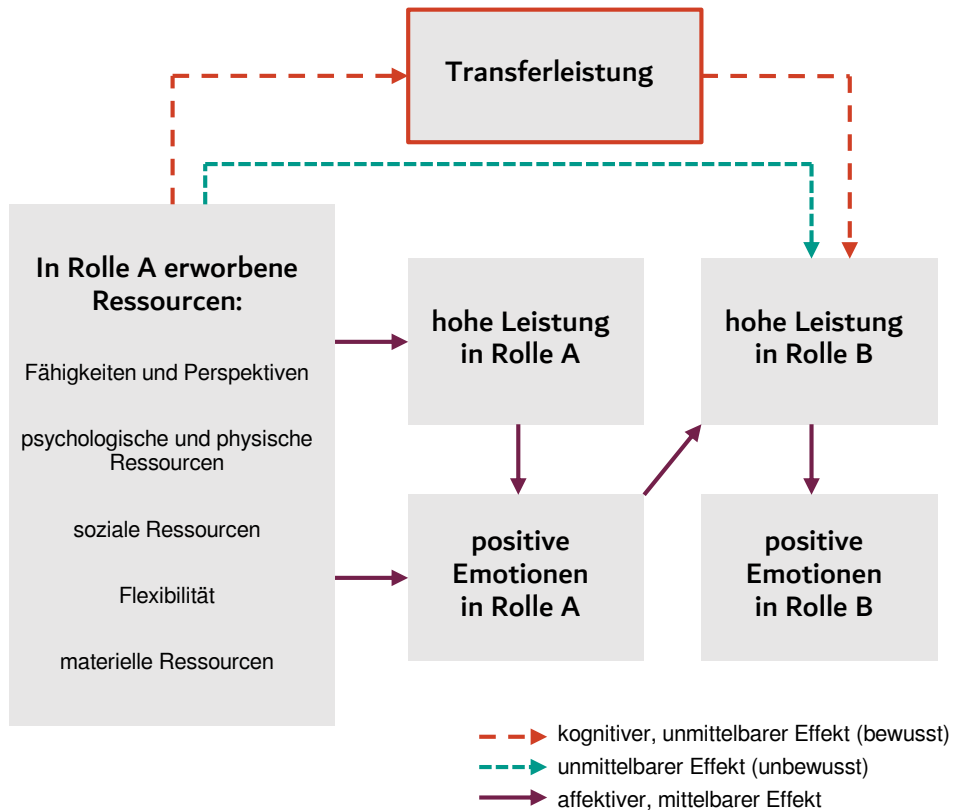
Transferleistung

In Rolle A erworbene Ressourcen:

Fähigkeiten und Perspektiven

psychologische und physische Ressourcen

soziale Ressourcen

Flexibilität

materielle Ressourcen

hohe Leistung in Rolle A

positive Emotionen in Rolle A

hohe Leistung in Rolle B

positive Emotionen in Rolle B

kognitiver, unmittelbarer Effekt (bewusst)

unmittelbarer Effekt (unbewusst)

affektiver, mittelbarer Effekt